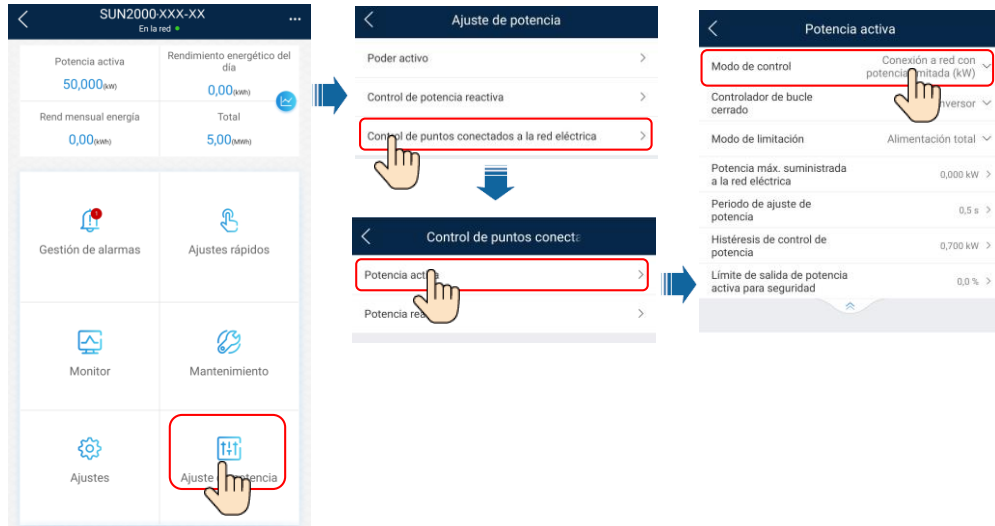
SUN2000-XXX-XX
En la red

Potencia activa
50,000(kW)

Rendimiento energético del día
0,00(kWh)

Rend mensual energía
0,00(kWh)

Total
5,00(MWh)

Gestión de alarmas

Ajustes rápidos

Monitor

Mantenimiento

Ajustes

Ajuste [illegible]tencia

Ajuste de potencia

Poder activo

Control de potencia reactiva

Cont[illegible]ol de puntos conectados a la red eléctrica

Control de puntos conecta

Potencia act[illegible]a

Potencia rea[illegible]

Potencia activa

Modo de control
Conexión a red con potencia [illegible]mitada (kW)

Controlador de bucle cerrado
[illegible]nversor

Modo de limitación
Alimentación total

Potencia máx. suministrada a la red eléctrica
0,000 kW

Periodo de ajuste de potencia
0,5 s

Histéresis de control de potencia
0,700 kW

Límite de salida de potencia activa para seguridad
0,0 %